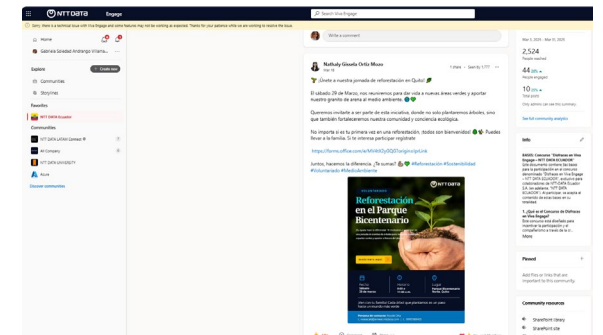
NTTDATA Engage

Search Viva Engage

Sorry, there is a technical issue with Viva Engage and some features may not be working as expected. Thank you for your patience while we are working to resolve the issue.

Home

Gabriela Soledad Andrango Villarta...

Explore

Create new

Communities

Storylines

Favorites

NTT DATA Ecuador

Communities

NTT DATA LATAM Connect

All Company

NTT DATA UNIVERSITY

Azure

Discover communities

Write a comment

Nathaly Gissela Ortiz Moya
Mar 18

1 share · Seen by 1,777

¡Únete a nuestra jornada de reforestación en Quito!

El sábado 29 de Marzo, nos reuniremos para dar vida a nuevas áreas verdes y aportar nuestro granito de arena al medio ambiente.

Queremos invitarte a ser parte de esta iniciativa, donde no solo plantaremos árboles, sino que también fortaleceremos nuestra comunidad y conciencia ecológica.

No importa si es tu primera vez en una reforestación, ¡todos son bienvenidos! Puedes llevar a tu familia. Si te interesa participar regístrate:

https://forms.office.com/r/MiHkXGyBQ0?origin=lprLink

Juntos, hacemos la diferencia. ¡Te sumas? #Reforestación #Sostenibilidad #Voluntariado #MedioAmbiente

NTTDATA

Reforestación en el Parque Bicentenario

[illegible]

Mar 5, 2024 - Mar 5, 2025

2,524
People reached

44
Percent engaged

10
Total posts

See full community analytics

Info

BASES: Concurso "Disfruta en Viva Engage + NTT DATA ECUADOR"
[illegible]

More

Pinned

Add files or links that are important to this community.

Community resources

SharePoint library

SharePoint site